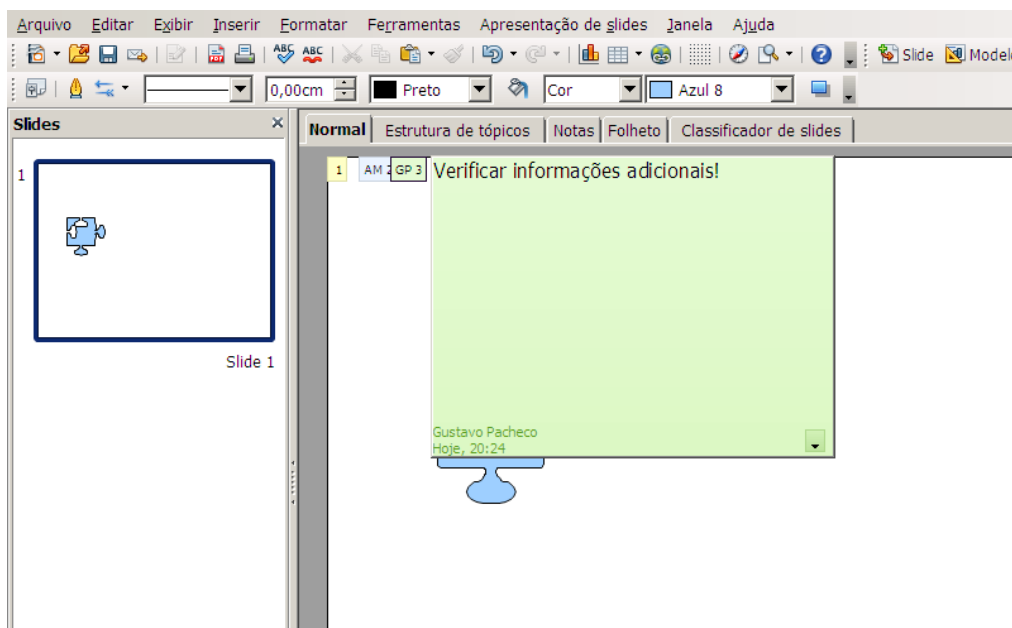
Arquivo Editar Exibir Inserir Formatar Ferramentas Apresentação de slides Janela Ajuda

Slide Model

0,00cm Preto Cor Azul 8

Slides

1

Slide 1

Normal Estrutura de tópicos Notas Folheto Classificador de slides

1 AM 2 GP 3

Verificar informações adicionais!

Gustavo Pacheco
Hoje, 20:24